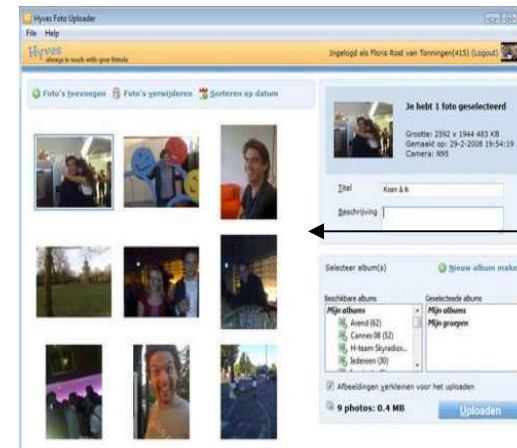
Hyves Foto Uploader

File Help

Hyves always in touch with your friends

Ingelogd als Floris Rost van Tonningen(415) (Logout)

Foto's toevoegen Foto's verwijderen Sorteren op datum

Je hebt 1 foto geselecteerd

Grootte: 2592 x 1944 483 KB
Gemaakt op: 29-2-2008 15:54:19
Camera: N95

Titel Koen & ik

Beschrijving

Selecteer album(s)

Nieuw album make

Beschikbare albums

Mijn albums
Arend (62)
Cannes 08 (52)
H-team Skyradios..
Iedereen (30)

Geselecteerde albums

Mijn albums
Mijn groepen

Afbeeldingen verkleinen voor het uploaden

9 photos: 0.4 MB

Uploaden